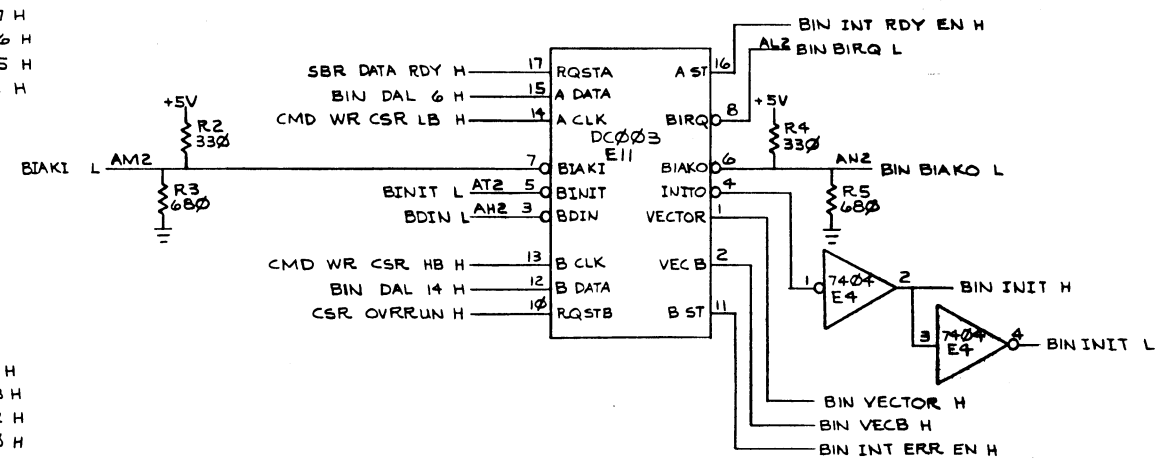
7 H
6 H
5 H
H

BIAKI L AM2
+5V
R2
33Ø
R3
68Ø

SBR DATA RDY H 17 RQSTA
BIN DAL 6 H 15 A DATA
CMD WR CSR LB H 14 A CLK
7 BIAKI
BINIT L AT2 5 BINIT
BDIN L AH2 3 BDIN
CMD WR CSR HB H 13 B CLK
BIN DAL 14 H 12 B DATA
CSR OVRRUN H 1Ø RQSTB

DCØØ3
E11

A ST 16
BIRQ 8
BIAKO 6
INITO 4
VECTOR 1
VEC B 2
B ST 11

BIN INT RDY EN H
AL2 BIN BIRQ L
+5V
R4
33Ø
AN2 BIN BIAKO L
R5
68Ø

1 74Ø4 E4 2 BIN INIT H
3 74Ø4 E4 4 BIN INIT L

BIN VECTOR H
BIN VECB H
BIN INT ERR EN H

H
3 H
2 H
5 H